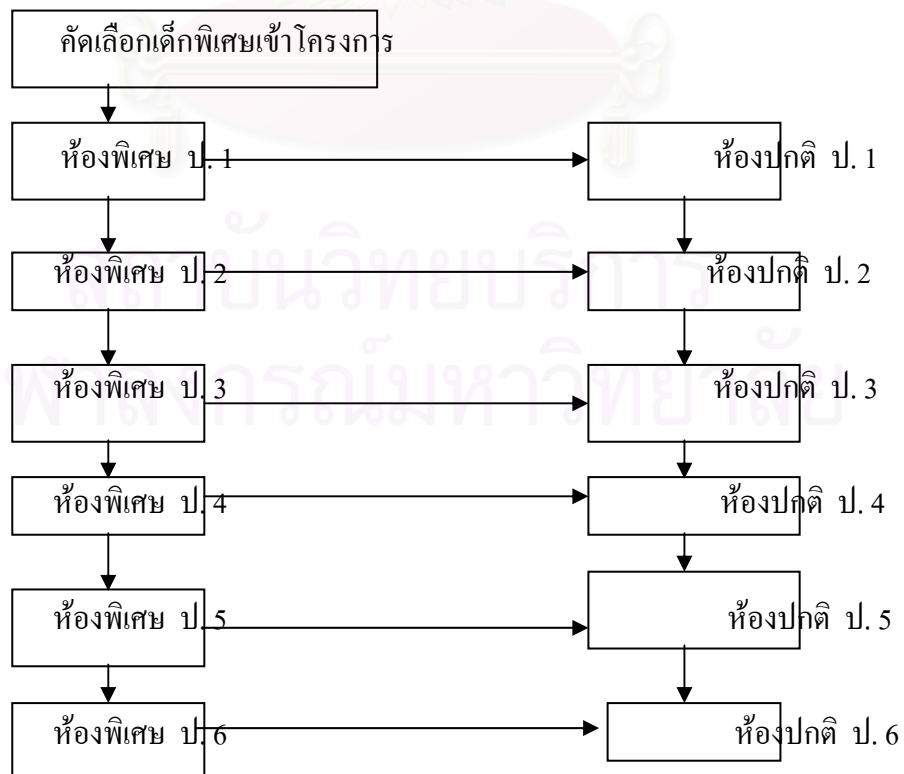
คัดเลือกเด็กพิเศษเข้าโครงการ

ห้องพิเศษ ป. 1

ห้องปกติ ป. 1

ห้องพิเศษ ป. 2

ห้องปกติ ป. 2

ห้องพิเศษ ป. 3

ห้องปกติ ป. 3

ห้องพิเศษ ป. 4

ห้องปกติ ป. 4

ห้องพิเศษ ป. 5

ห้องปกติ ป. 5

ห้องพิเศษ ป. 6

ห้องปกติ ป. 6

สถาบันวิทยบริการ
จุฬาลงกรณ์มหาวิทยาลัย